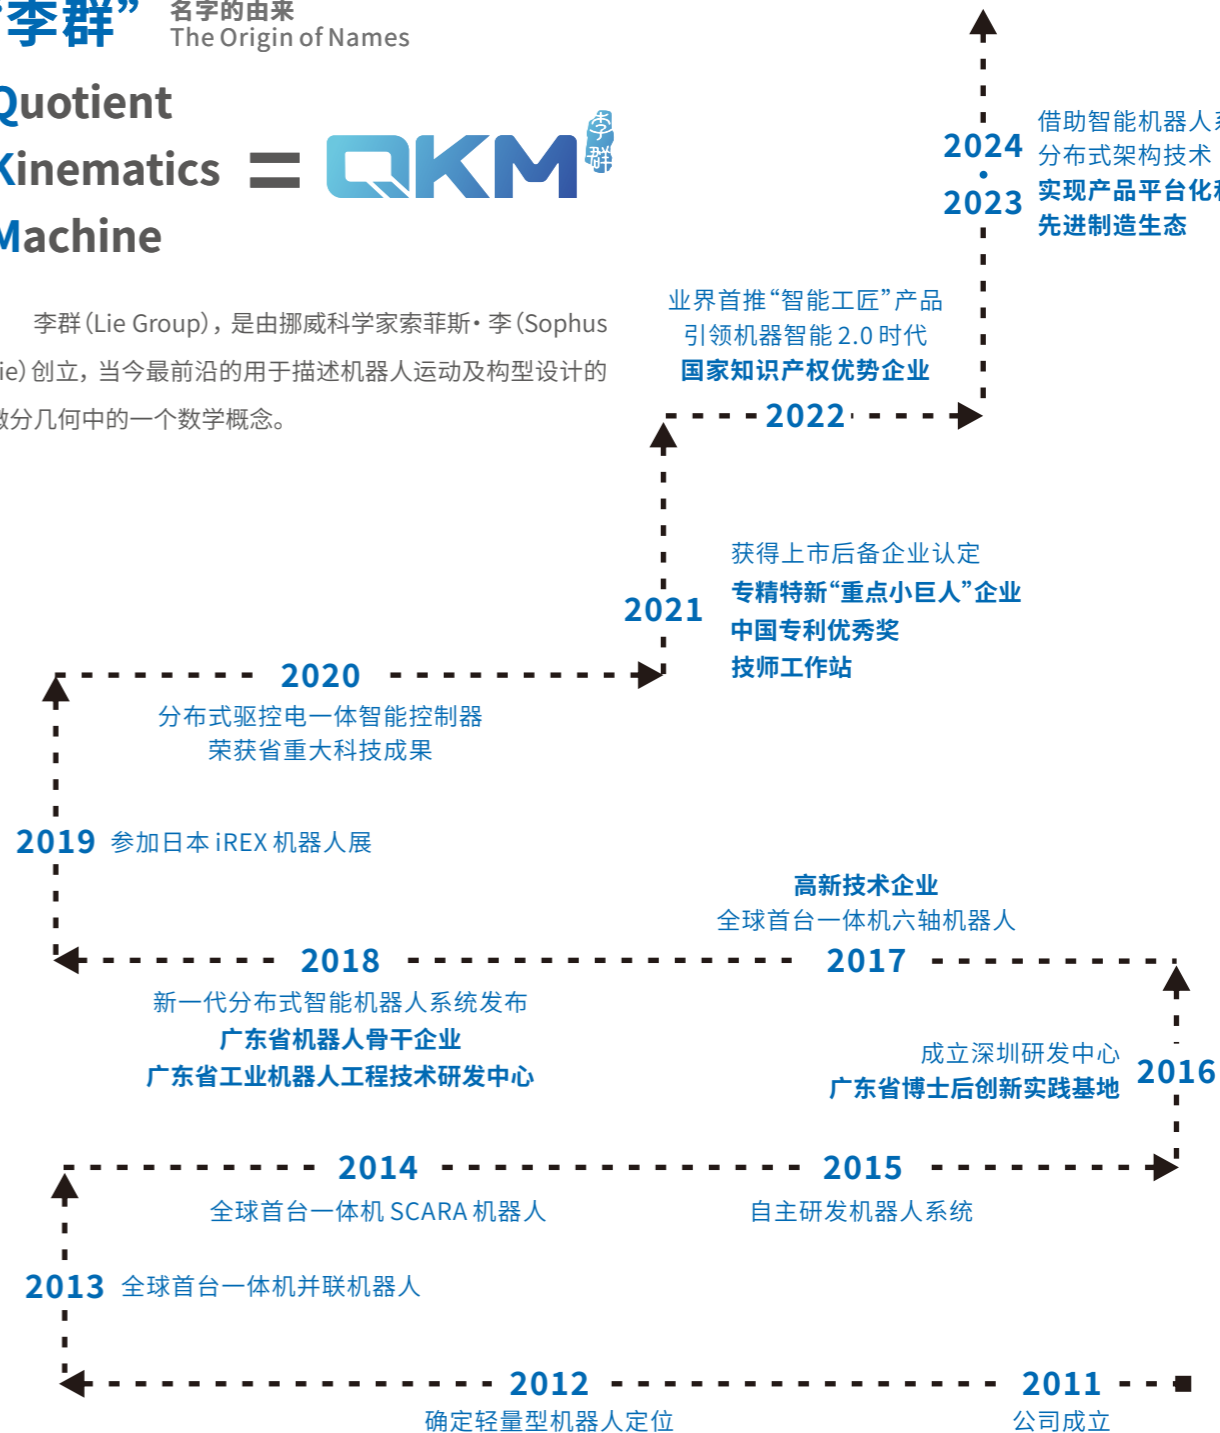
“李群” 名字的由来
The Origin of Names

Quotient
Kinematics = QKM 李群
Machine

李群(Lie Group)，是由挪威科学家索菲斯·李(Sophus Lie)创立，当今最前沿的用于描述机器人运动及构型设计的微分几何中的一个数学概念。

2024 · 2023
借助智能机器人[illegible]
分布式架构技术
实现产品平台化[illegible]
先进制造生态

业界首推“智能工匠”产品
引领机器智能 2.0 时代
国家知识产权优势企业
2022

获得上市后备企业认定
专精特新“重点小巨人”企业
中国专利优秀奖
技师工作站
2021

2020
分布式驱控电一体智能控制器
荣获省重大科技成果

2019 参加日本 iREX 机器人展

高新技术企业
全球首台一体机六轴机器人
2017

2018
新一代分布式智能机器人系统发布
广东省机器人骨干企业
广东省工业机器人工程技术研发中心

成立深圳研发中心
广东省博士后创新实践基地
2016

2014
全球首台一体机 SCARA 机器人

2015
自主研发机器人系统

2013 全球首台一体机并联机器人

2012
确定轻量型机器人定位

2011
公司成立